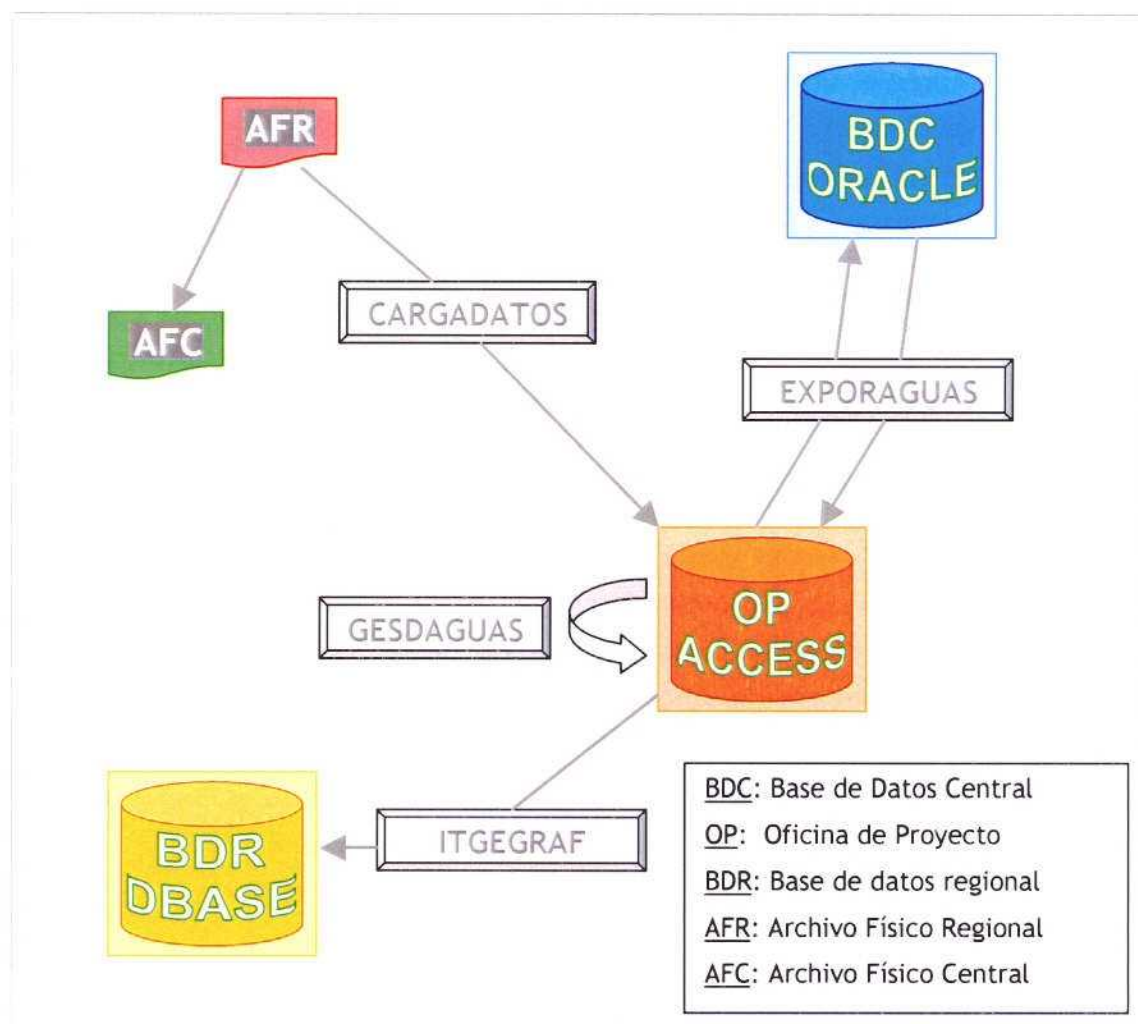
AFR

AFC

CARGADATOS

BDC ORACLE

EXPORAGUAS

GESDAGUAS

OP ACCESS

BDR DBASE

ITGEGRAF

BDC: Base de Datos Central
OP: Oficina de Proyecto
BDR: Base de datos regional
AFR: Archivo Físico Regional
AFC: Archivo Físico Central